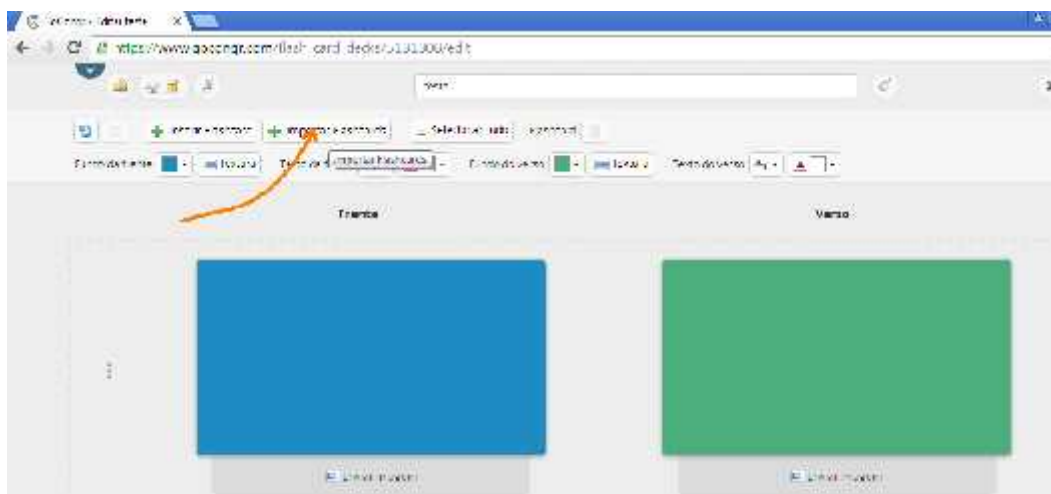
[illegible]

https://www.goconqr.com/flash_card_decks/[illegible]/edit

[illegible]

Adicionar flashcard | Importar flashcards | Selecionar tudo | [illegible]

Fundo da frente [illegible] | Texto da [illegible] Importar flashcards | Fundo do verso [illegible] | Texto do verso

Frente

Verso

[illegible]

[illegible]